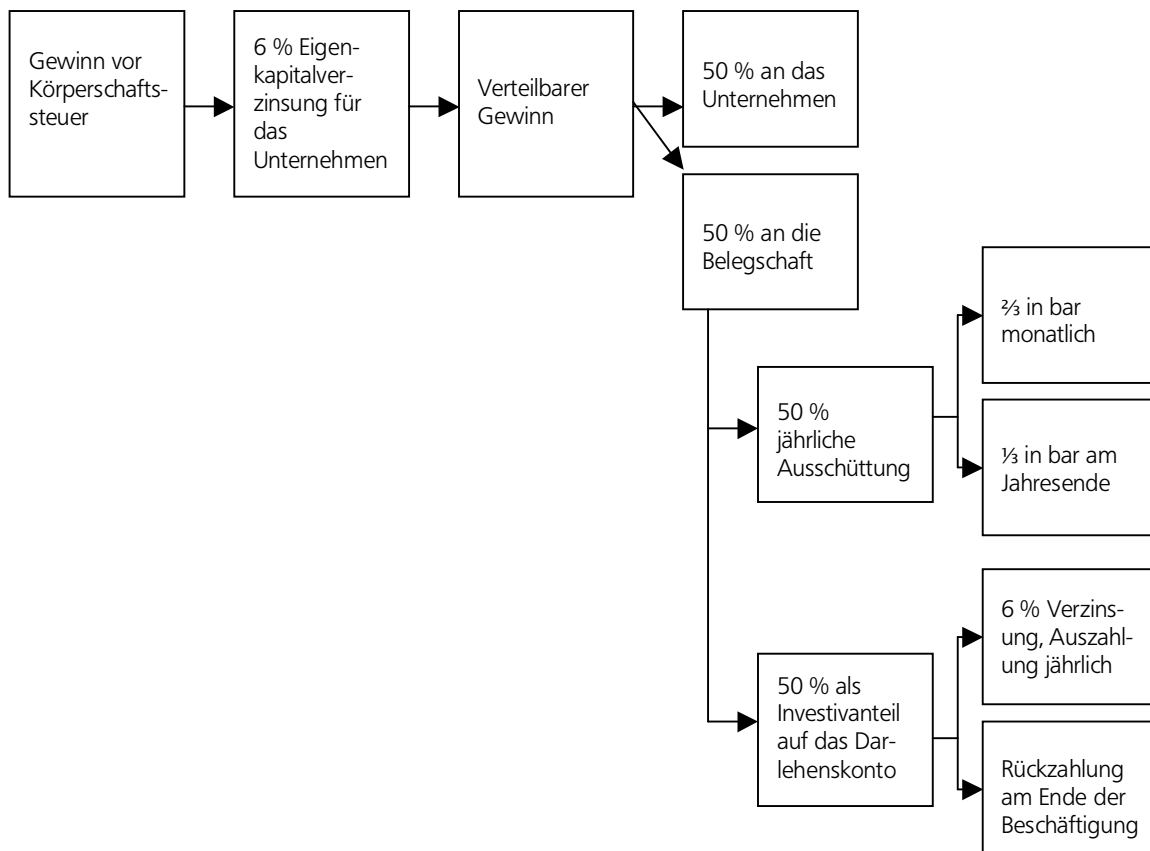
Gewinn vor Körperschaftssteuer

6 % Eigenkapitalverzinsung für das Unternehmen

Verteilbarer Gewinn

50 % an das Unternehmen

50 % an die Belegschaft

50 % jährliche Ausschüttung

⅔ in bar monatlich

⅓ in bar am Jahresende

50 % als Investivanteil auf das Darlehenskonto

6 % Verzinsung, Auszahlung jährlich

Rückzahlung am Ende der Beschäftigung